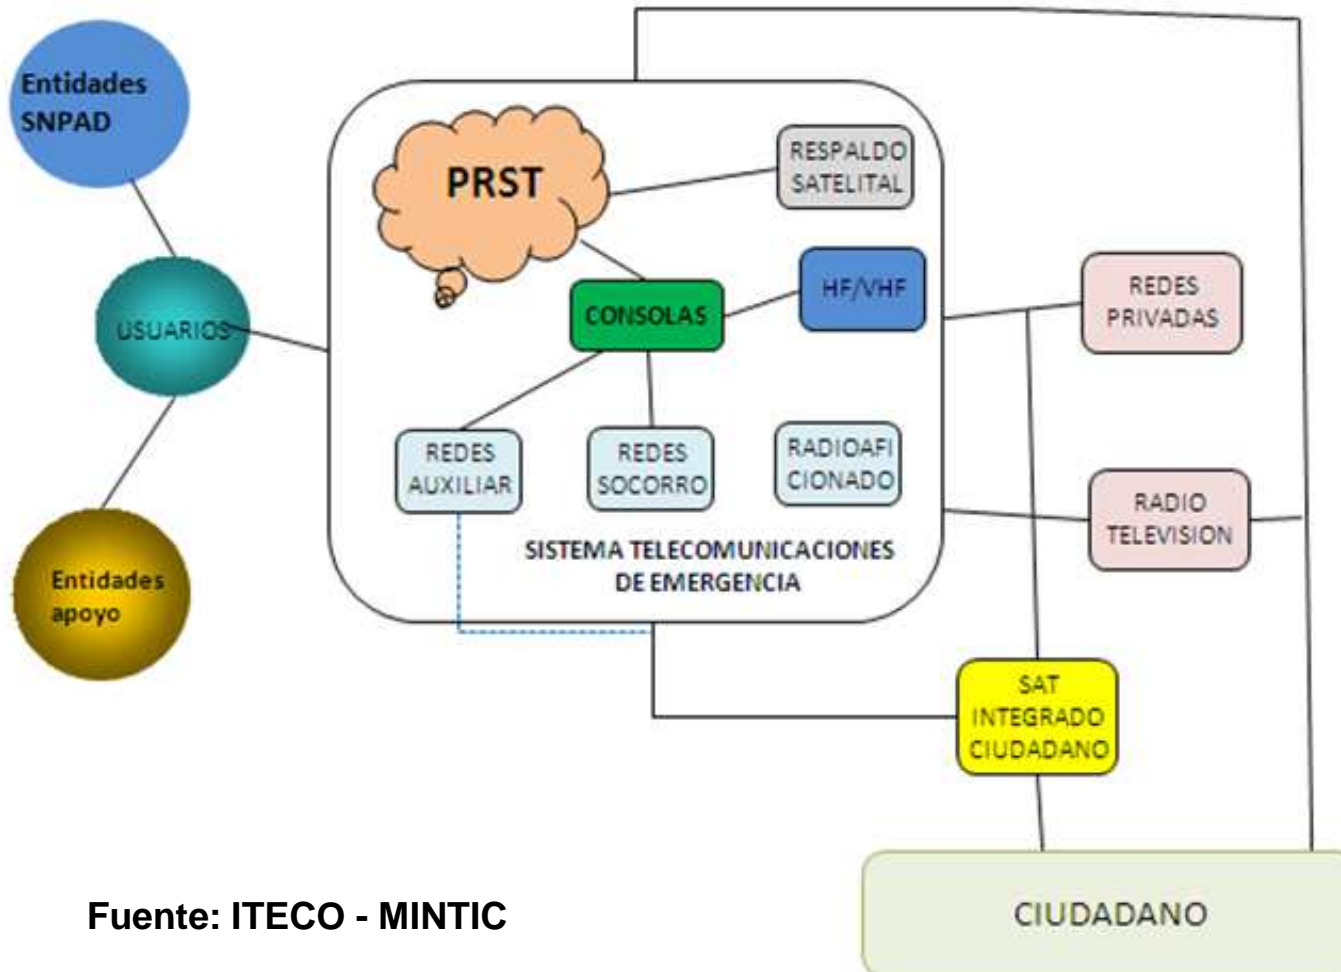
Entidades SNPAD

PRST

RESPALDO SATELITAL

USUARIOS

CONSOLAS

HF/VHF

REDES PRIVADAS

REDES AUXILIAR

REDES SOCORRO

RADIOAFI CIONADO

RADIO TELEVISION

SISTEMA TELECOMUNICACIONES DE EMERGENCIA

Entidades apoyo

SAT INTEGRADO CIUDADANO

Fuente: ITECO - MINTIC

CIUDADANO